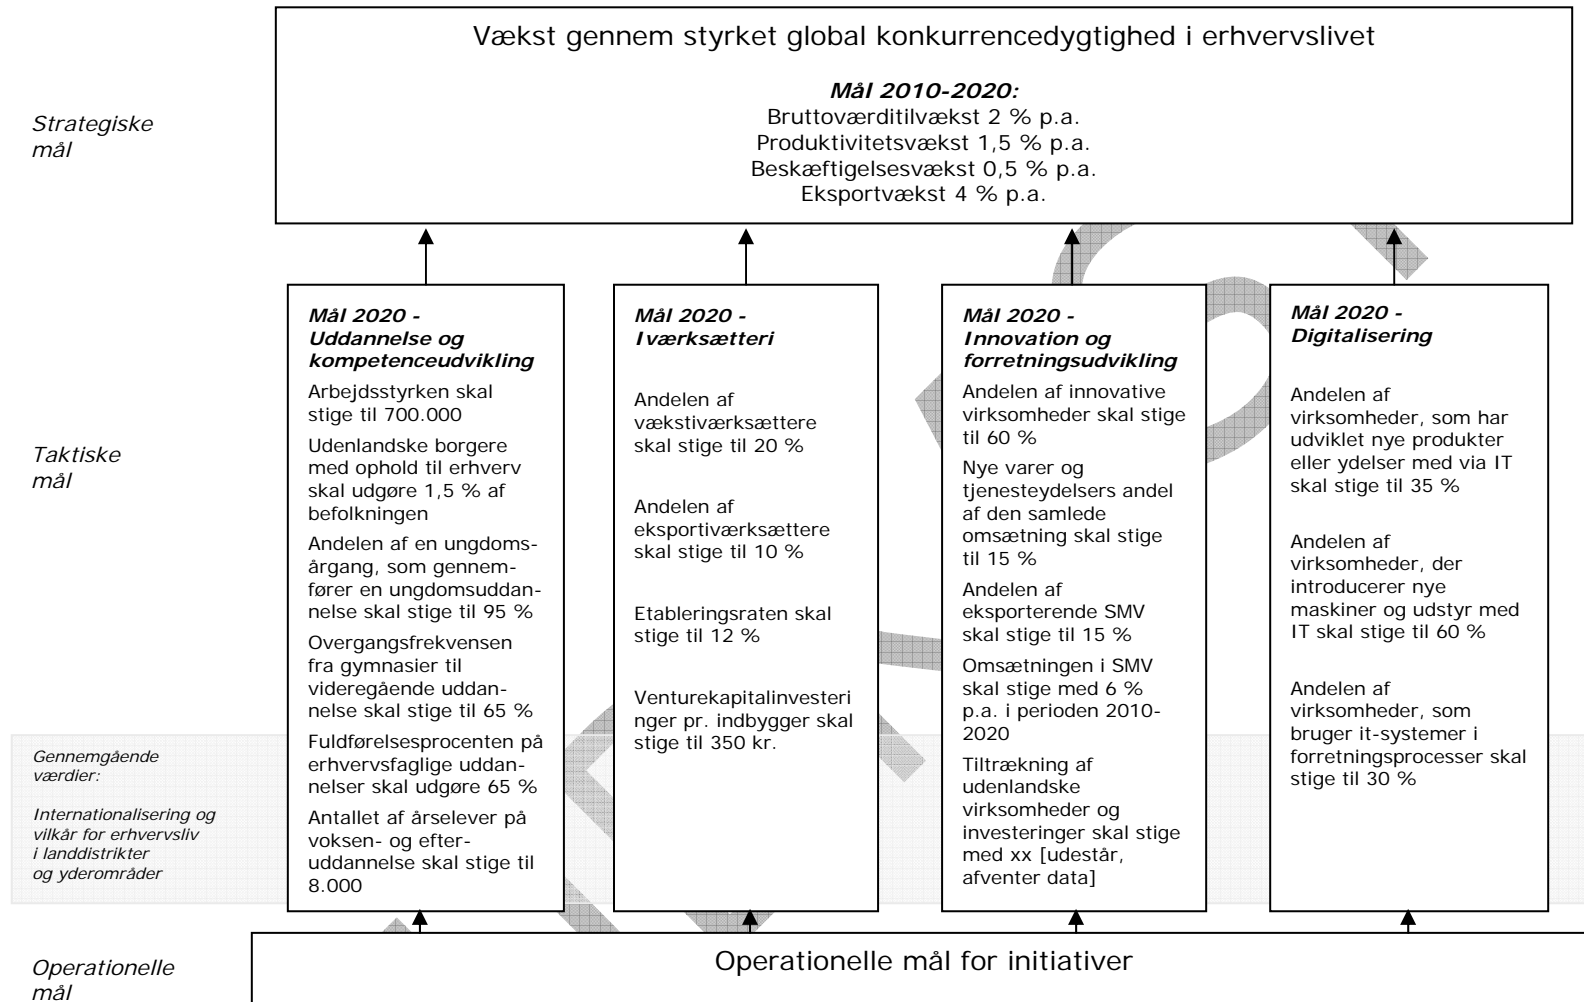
Strategiske mål

Vækst gennem styrket global konkurrencedygtighed i erhvervslivet

Mål 2010-2020:
Bruttoværditilvækst 2 % p.a.
Produktivitetsvækst 1,5 % p.a.
Beskæftigelsesvækst 0,5 % p.a.
Eksportvækst 4 % p.a.

Taktiske mål

Mål 2020 - Uddannelse og kompetenceudvikling

Arbejdsstyrken skal stige til 700.000

Udenlandske borgere med ophold til erhverv skal udgøre 1,5 % af befolkningen

Andelen af en ungdomsårgang, som gennemfører en ungdomsuddannelse skal stige til 95 %

Overgangsfrekvensen fra gymnasier til videregående uddannelse skal stige til 65 %

Fuldførelsesprocenten på erhvervsfaglige uddannelser skal udgøre 65 %

Antallet af årselever på voksen- og efteruddannelse skal stige til 8.000

Mål 2020 - Iværksætteri

Andelen af vækstiværksættere skal stige til 20 %

Andelen af eksportiværksættere skal stige til 10 %

Etableringsraten skal stige til 12 %

Venturekapitalinvesteringer pr. indbygger skal stige til 350 kr.

Mål 2020 - Innovation og forretningsudvikling

Andelen af innovative virksomheder skal stige til 60 %

Nye varer og tjenesteydelsers andel af den samlede omsætning skal stige til 15 %

Andelen af eksporterende SMV skal stige til 15 %

Omsætningen i SMV skal stige med 6 % p.a. i perioden 2010-2020

Tiltrækning af udenlandske virksomheder og investeringer skal stige med xx [udestår, afventer data]

Mål 2020 - Digitalisering

Andelen af virksomheder, som har udviklet nye produkter eller ydelser med via IT skal stige til 35 %

Andelen af virksomheder, der introducerer nye maskiner og udstyr med IT skal stige til 60 %

Andelen af virksomheder, som bruger it-systemer i forretningsprocesser skal stige til 30 %

Gennemgående værdier:

Internationalisering og vilkår for erhvervsliv i landdistrikter og yderområder

Operationelle mål

Operationelle mål for initiativer